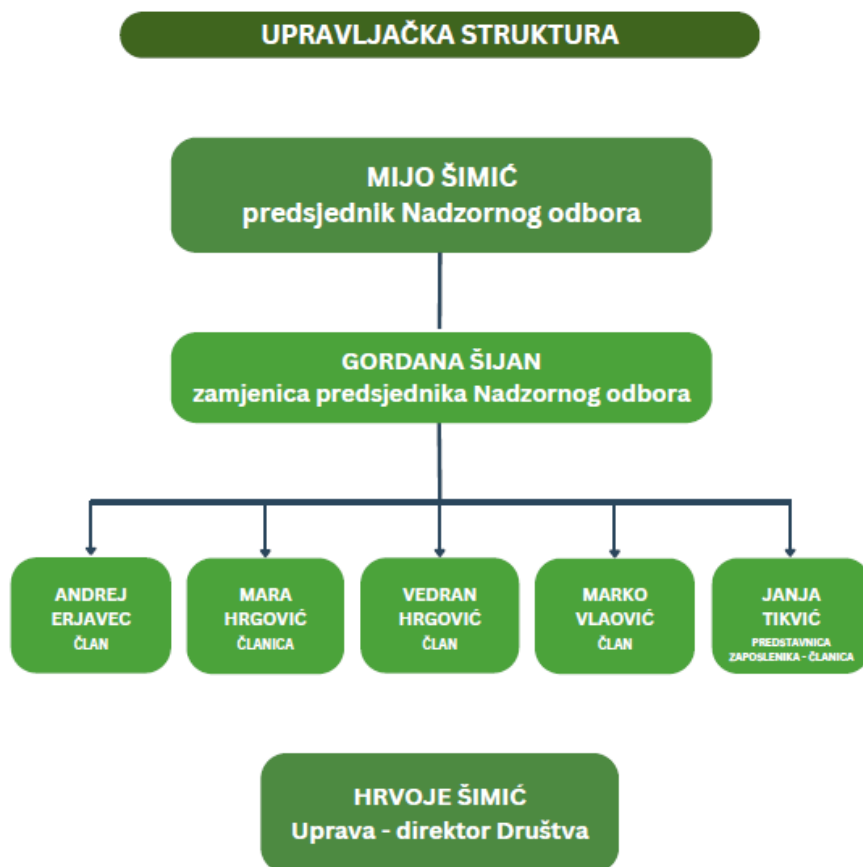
UPRAVLJAČKA STRUKTURA

MIJO ŠIMIĆ
predsjednik Nadzornog odbora

GORDANA ŠIJAN
zamjenica predsjednika Nadzornog odbora

ANDREJ ERJAVEC
ČLAN

MARA HRGOVIĆ
ČLANICA

VEDRAN HRGOVIĆ
ČLAN

MARKO VLAOVIĆ
ČLAN

JANJA TIKVIĆ
PREDSTAVNICA ZAPOSLENIKA - ČLANICA

HRVOJE ŠIMIĆ
Uprava - direktor Društva